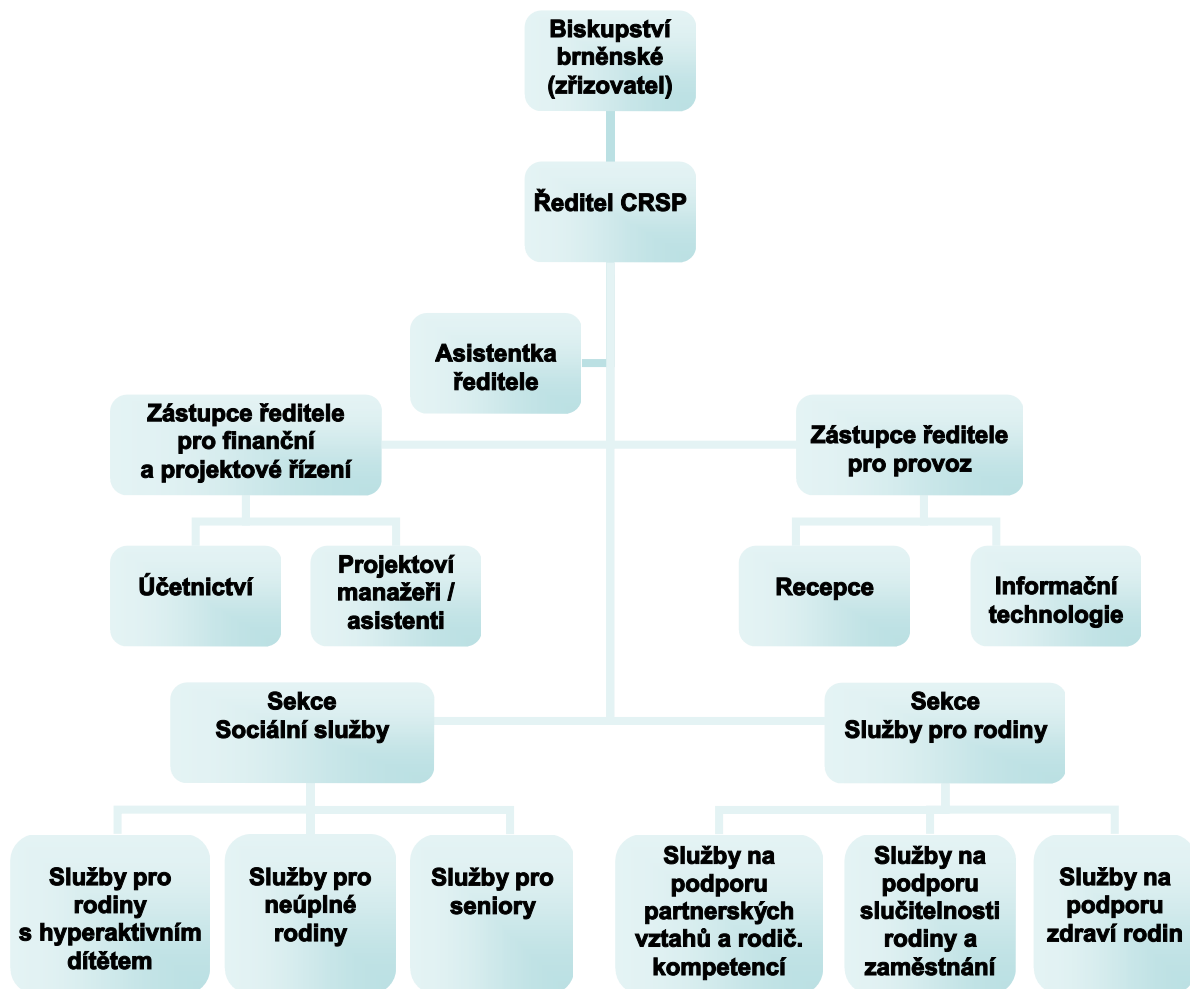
Biskupství brněnské (zřizovatel)

Ředitel CRSP

Asistentka ředitele

Zástupce ředitele pro finanční a projektové řízení

Zástupce ředitele pro provoz

Účetnictví

Projektoví manažeři / asistenti

Recepce

Informační technologie

Sekce Sociální služby

Sekce Služby pro rodiny

Služby pro rodiny s hyperaktivním dítětem

Služby pro neúplné rodiny

Služby pro seniory

Služby na podporu partnerských vztahů a rodič. kompetencí

Služby na podporu slučitelnosti rodiny a zaměstnání

Služby na podporu zdraví rodin